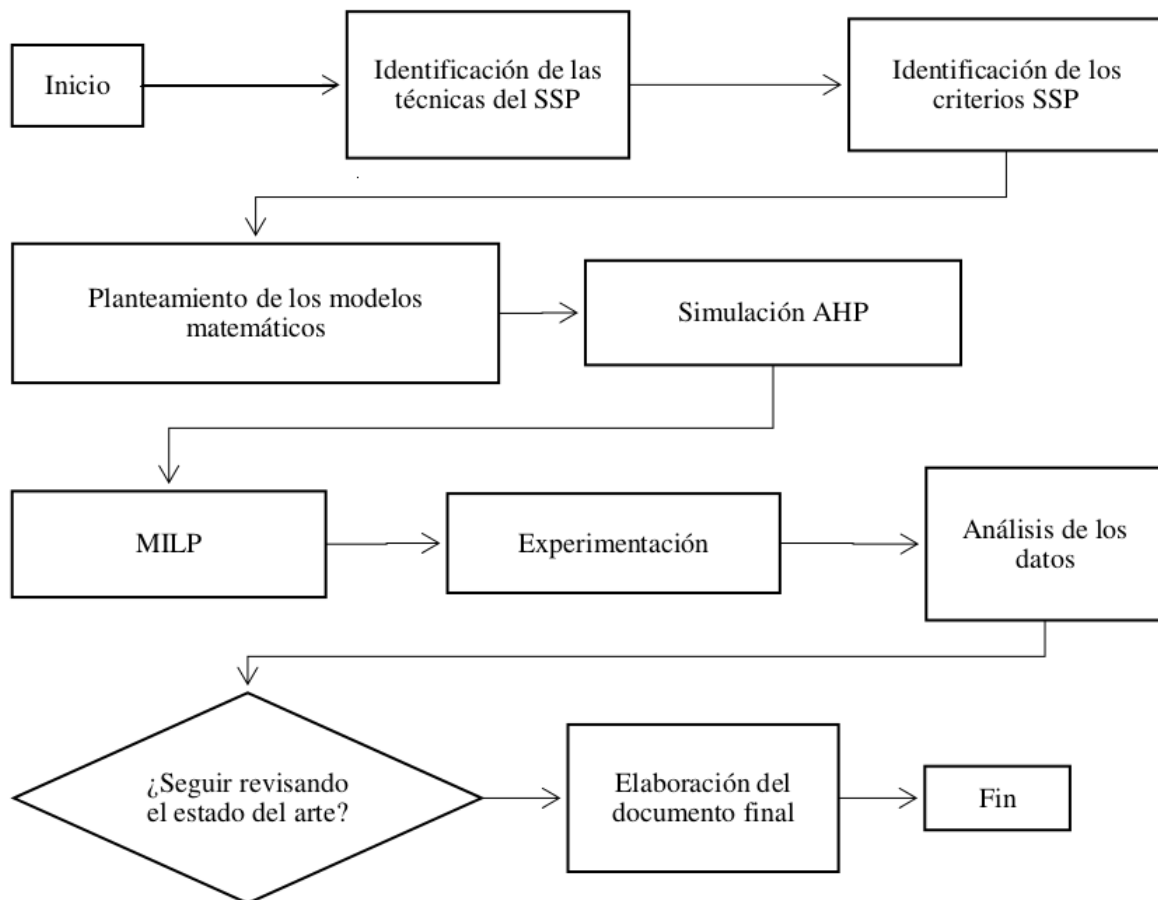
Inicio

Identificación de las técnicas del SSP

Identificación de los criterios SSP

Planteamiento de los modelos matemáticos

Simulación AHP

MILP

Experimentación

Análisis de los datos

¿Seguir revisando el estado del arte?

Elaboración del documento final

Fin